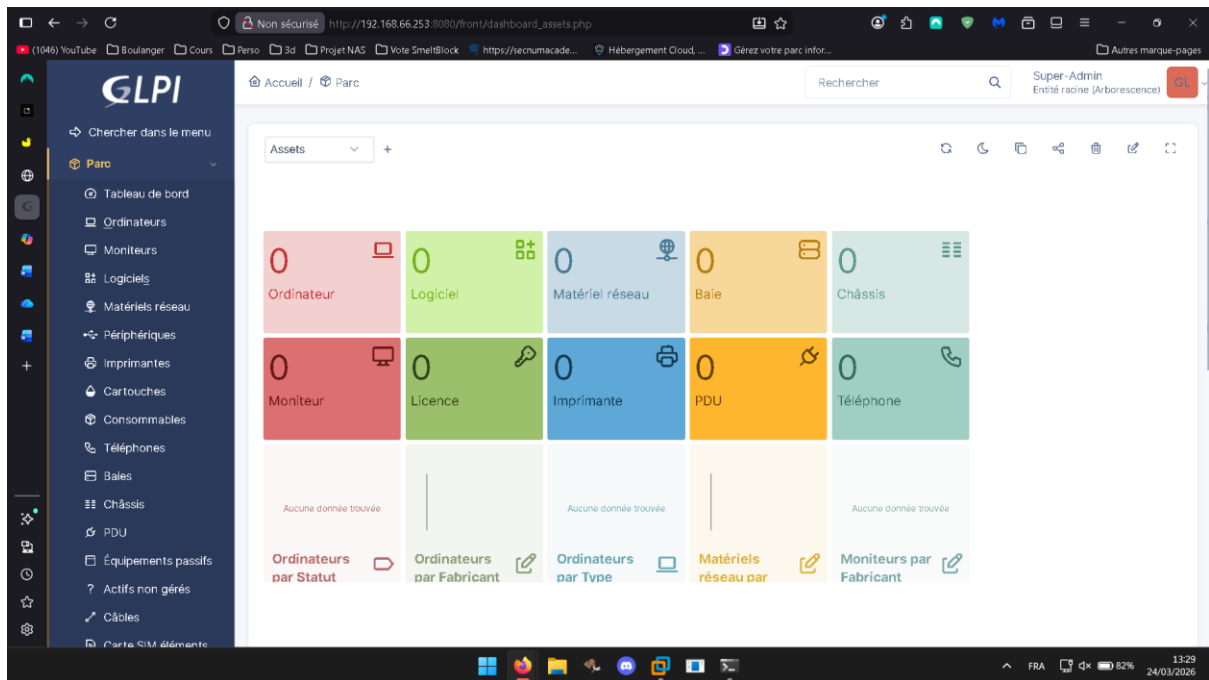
Non sécurisé http://192.168.66.253:8080/front/dashboard_assets.php

(1046) YouTube Boulanger Cours Perso 3d Projet NAS Vote SmeltBlock https://secnumacade... Hébergement Cloud, ... Gérez votre parc infor... Autres marque-pages

GLPI

Chercher dans le menu
Parc
Tableau de bord
Ordinateurs
Moniteurs
Logiciels
Matériels réseau
Périphériques
Imprimantes
Cartouches
Consommables
Téléphones
Baies
Châssis
PDU
Équipements passifs
Actifs non gérés
Câbles
Carte SIM éléments

Accueil / Parc

Rechercher

Super-Admin
Entité racine (Arborescence)
GL

Assets +

0 Ordinateur
0 Logiciel
0 Matériel réseau
0 Baie
0 Châssis
0 Moniteur
0 Licence
0 Imprimante
0 PDU
0 Téléphone

Aucune donnée trouvée
Ordinateurs par Statut
Ordinateurs par Fabricant
Aucune donnée trouvée
Ordinateurs par Type
Matériels réseau par
Aucune donnée trouvée
Moniteurs par Fabricant

FRA 82% 13:29 24/03/2026